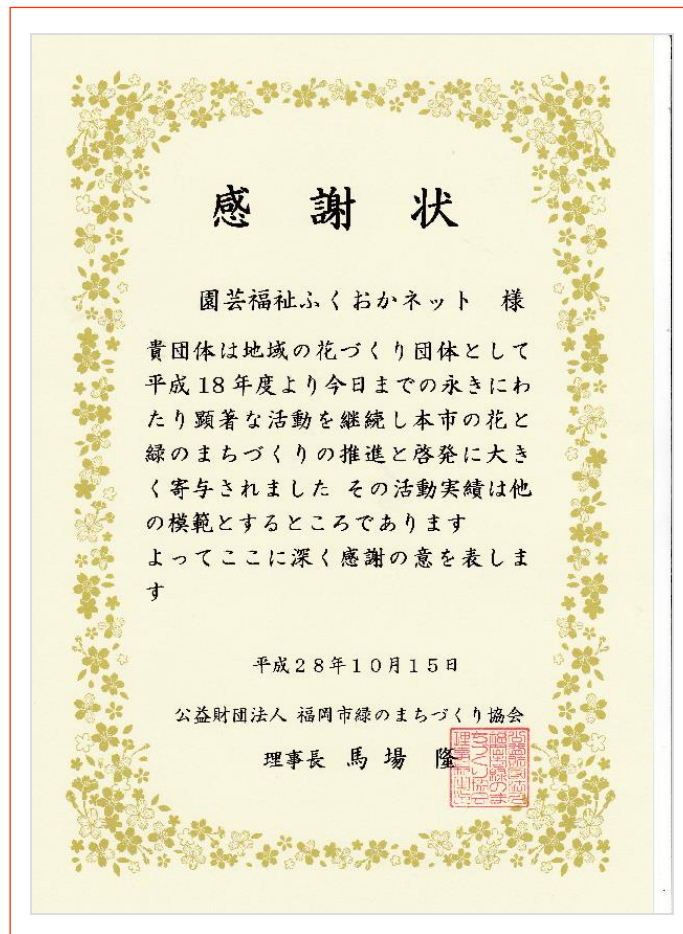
感謝状

園芸福祉ふくおかネット　様

貴団体は地域の花づくり団体として平成１８年度より今日までの永きにわたり顕著な活動を継続し本市の花と緑のまちづくりの推進と啓発に大きく寄与されました その活動実績は他の模範とするところであります
よってここに深く感謝の意を表します

平成２８年１０月１５日

公益財団法人 福岡市緑のまちづくり協会
理事長 馬場 隆

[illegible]